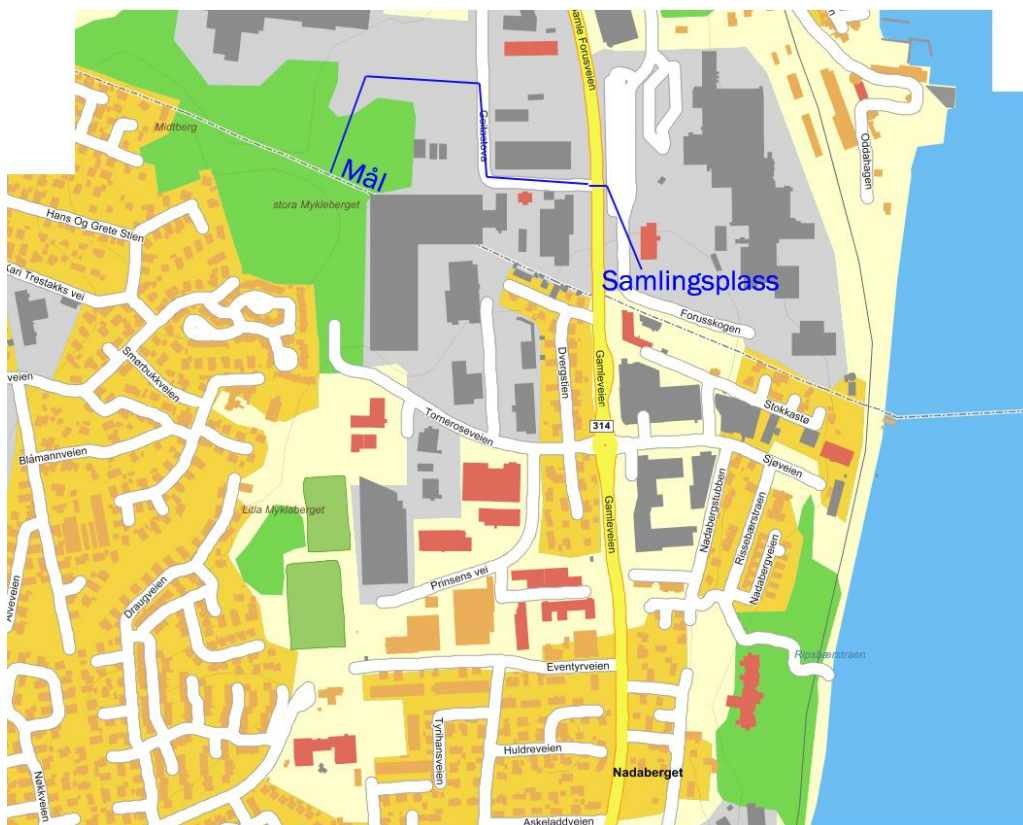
Gamle Forusveien
Midtberg
Gelinstova
Mål
Samlingsplass
stora Mykleberget
Hans Og Grete Stien
Kari Trestakks vei
Oddahagen
Forusskogen
Smørbukkveien
Dvergstien
Gamleveien
Stokkastø
veien
Tornerosveien
314
Sjøveien
Blåmannveien
Litla Mykleberget
Nadabergstubben
Rissebærstraen
Nadabergveien
Gamleveien
Prinsens vei
Aveveien
Draugveien
Ripsbærstraen
Eventyrveien
Tyrihansveien
Huldreveien
Nadaberget
Nøkkveien
Askeladdveien